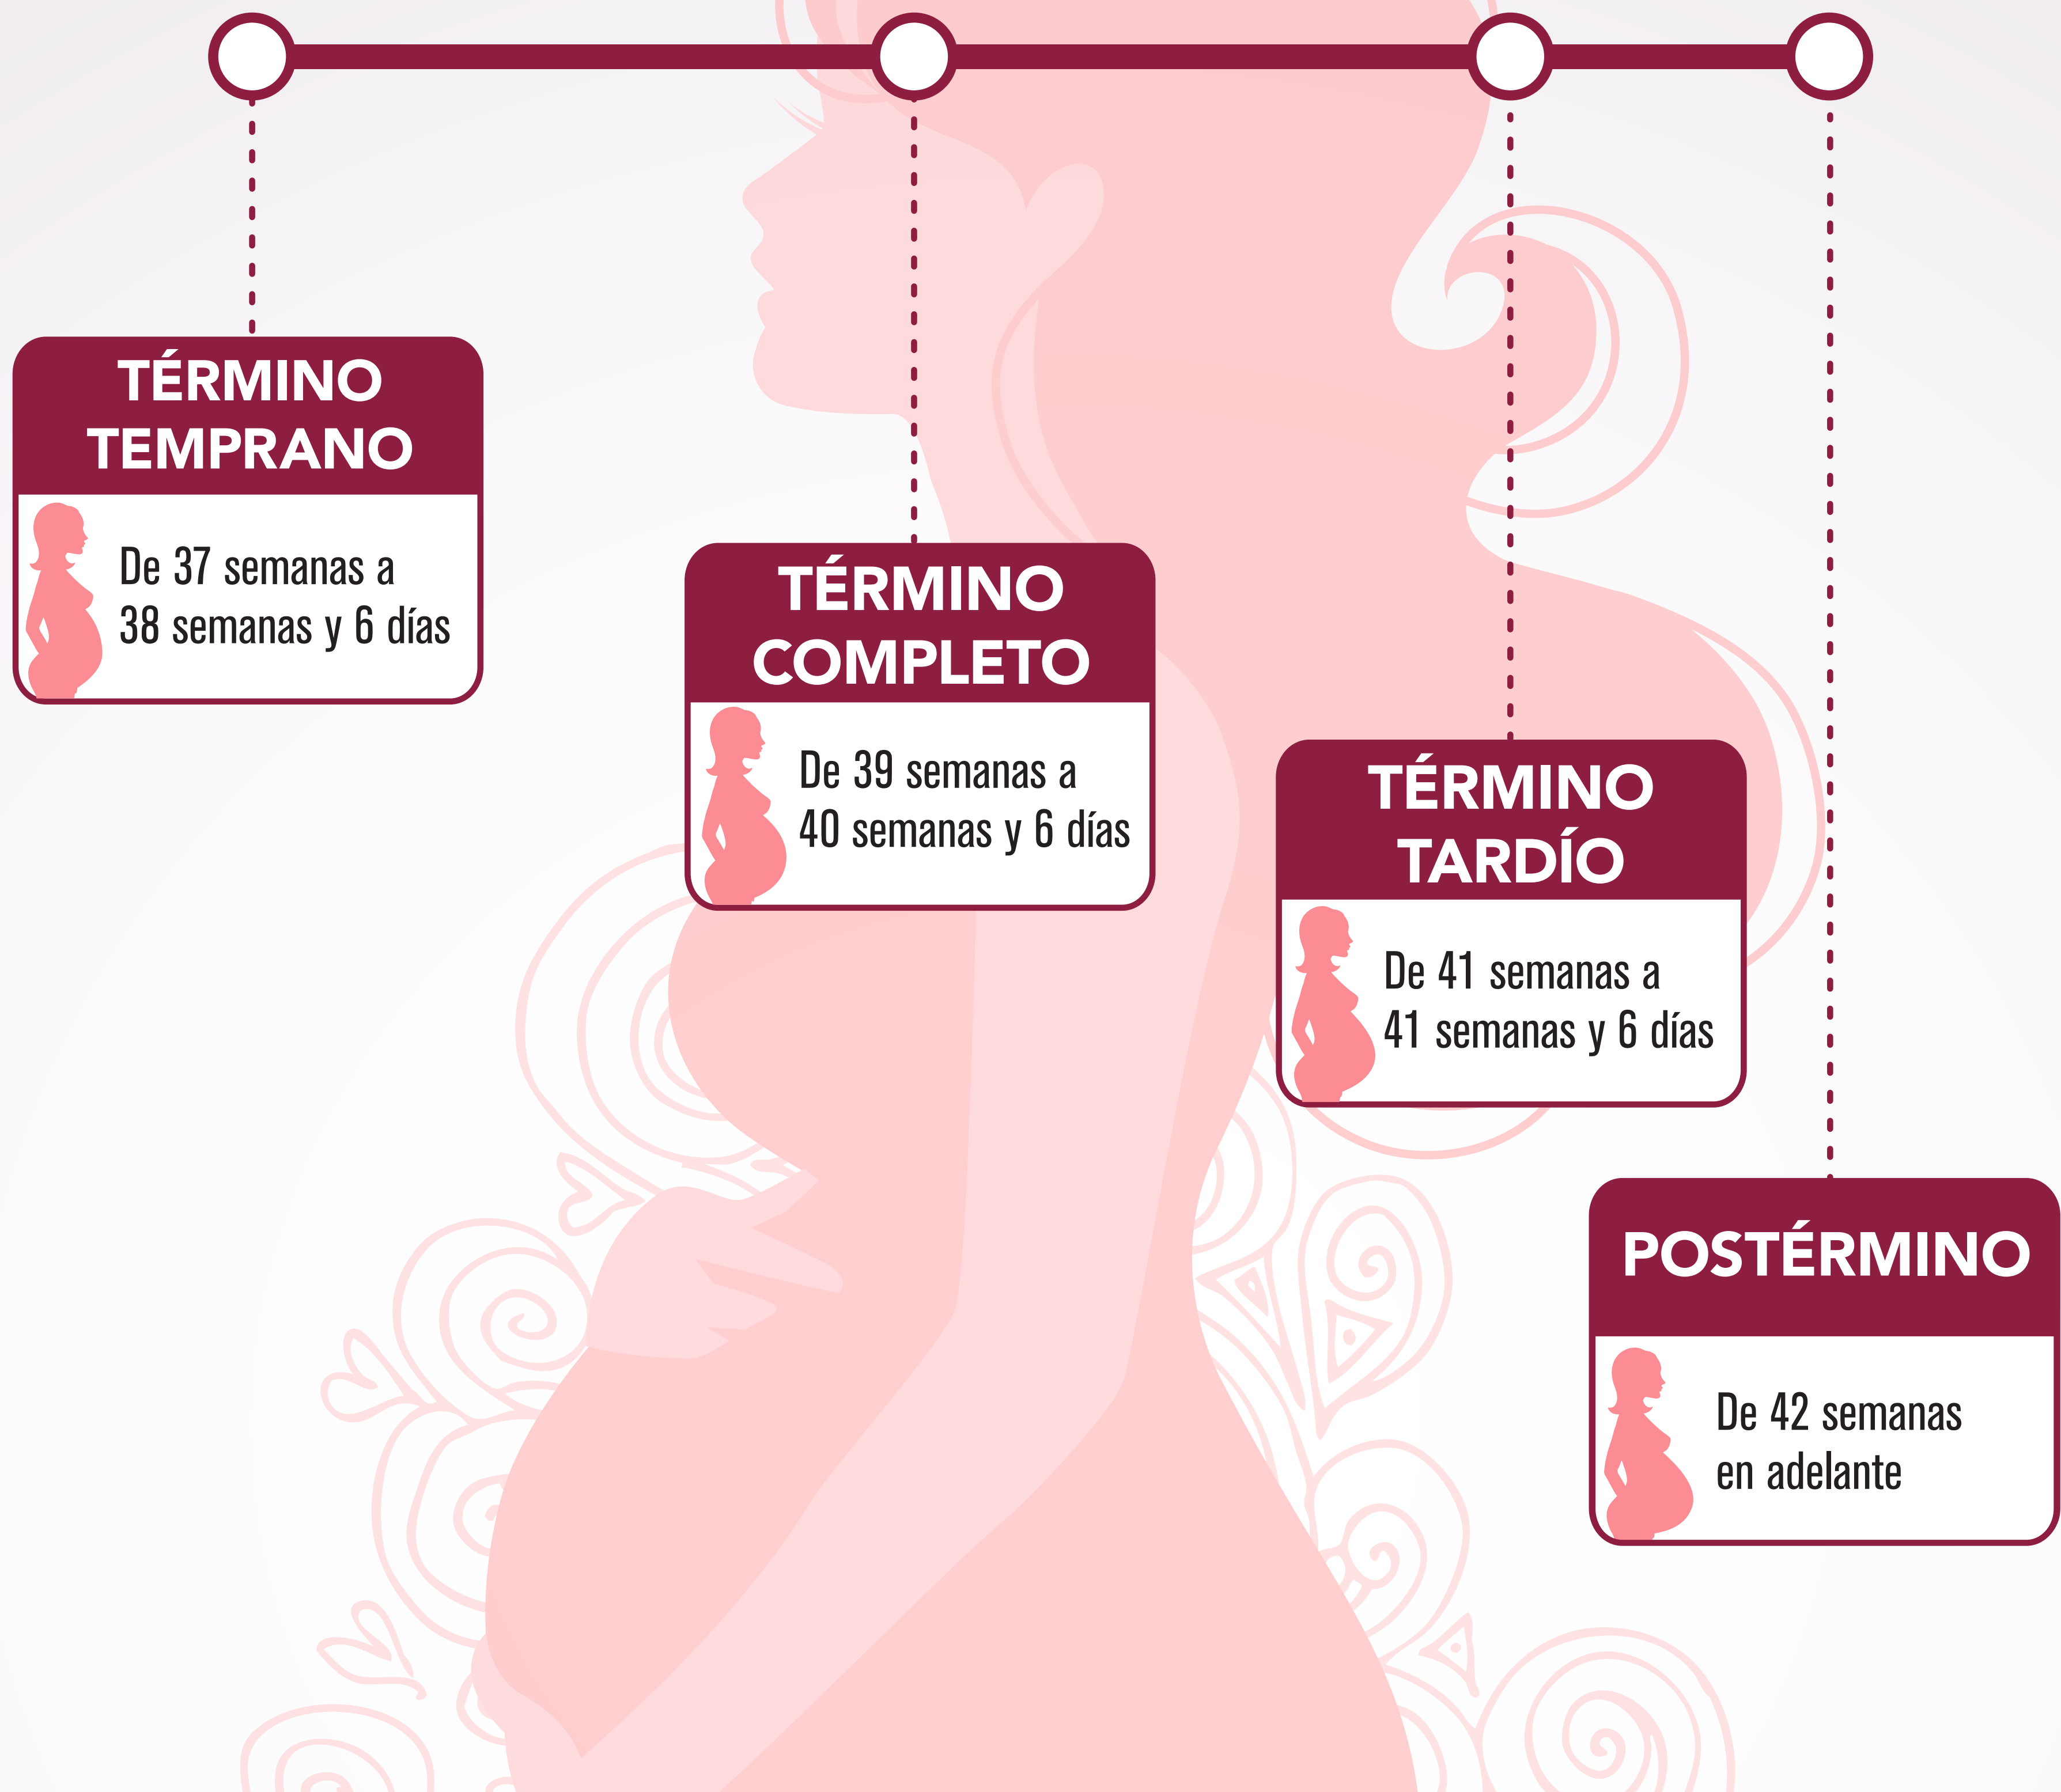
TÉRMINO TEMPRANO

De 37 semanas a 38 semanas y 6 días

TÉRMINO COMPLETO

De 39 semanas a 40 semanas y 6 días

TÉRMINO TARDÍO

De 41 semanas a 41 semanas y 6 días

POSTÉRMINO

De 42 semanas en adelante